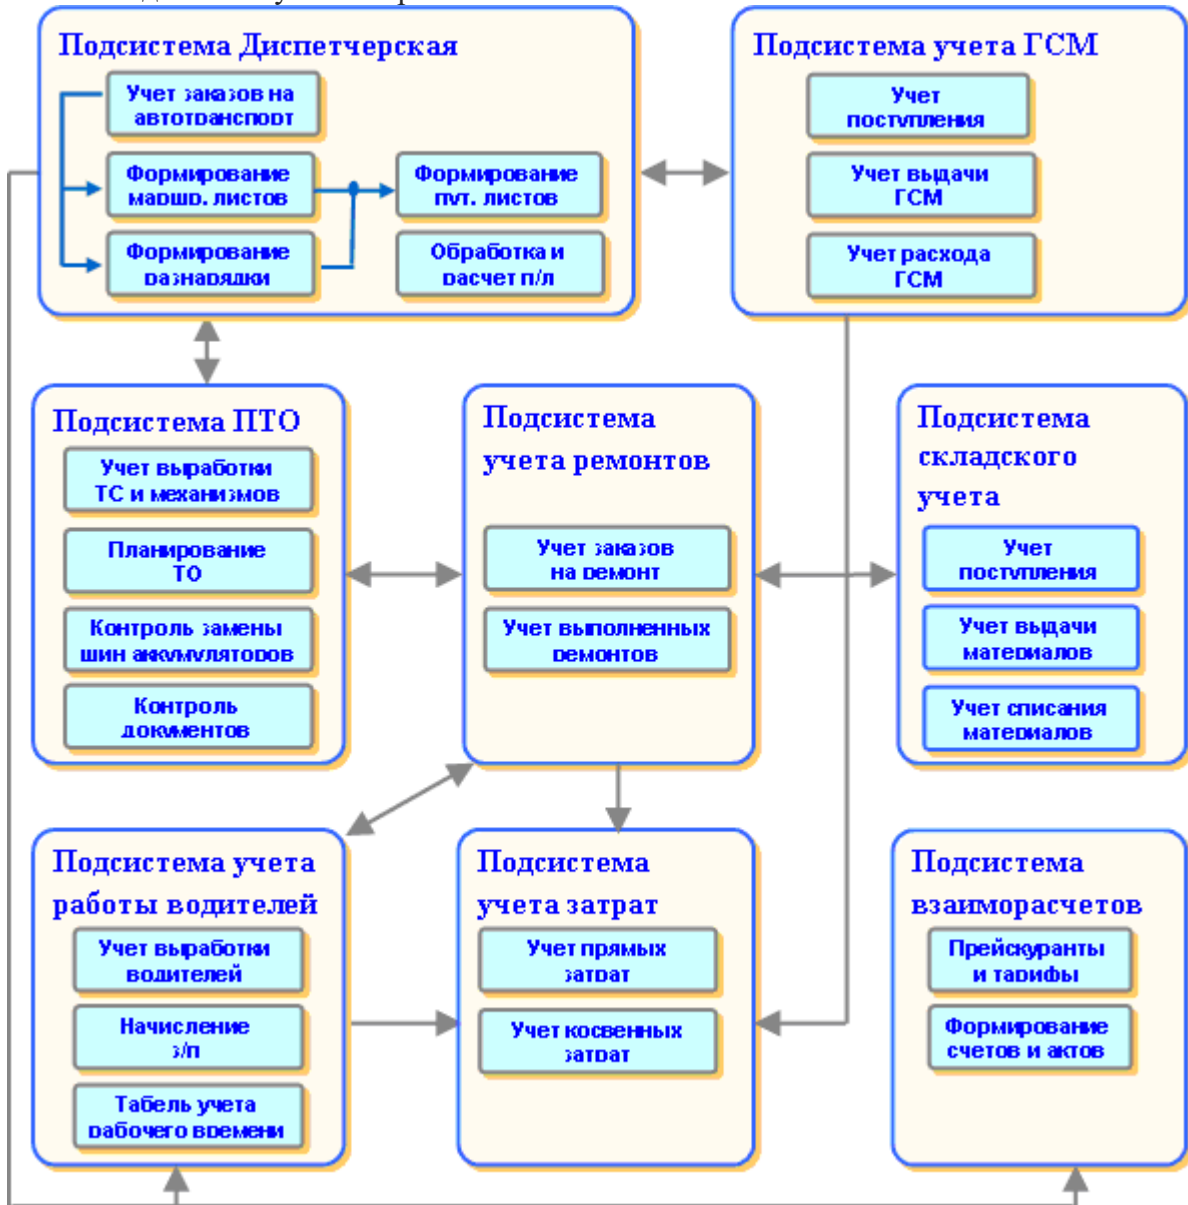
Подсистема Диспетчерская

Учет заказов на автотранспорт

Формирование маршр. листов

Формирование разнарядки

Формирование пут. листов

Обработка и расчет п/л

Подсистема учета ГСМ

Учет поступления

Учет выдачи ГСМ

Учет расхода ГСМ

Подсистема ПТО

Учет выработки ТС и механизмов

Планирование ТО

Контроль замены шин аккумуляторов

Контроль документов

Подсистема учета ремонтов

Учет заказов на ремонт

Учет выполненных ремонтов

Подсистема складского учета

Учет поступления

Учет выдачи материалов

Учет списания материалов

Подсистема учета работы водителей

Учет выработки водителей

Начисление з/п

Табель учета рабочего времени

Подсистема учета затрат

Учет прямых затрат

Учет косвенных затрат

Подсистема взаиморасчетов

Прейскуранты и тарифы

Формирование счетов и актов